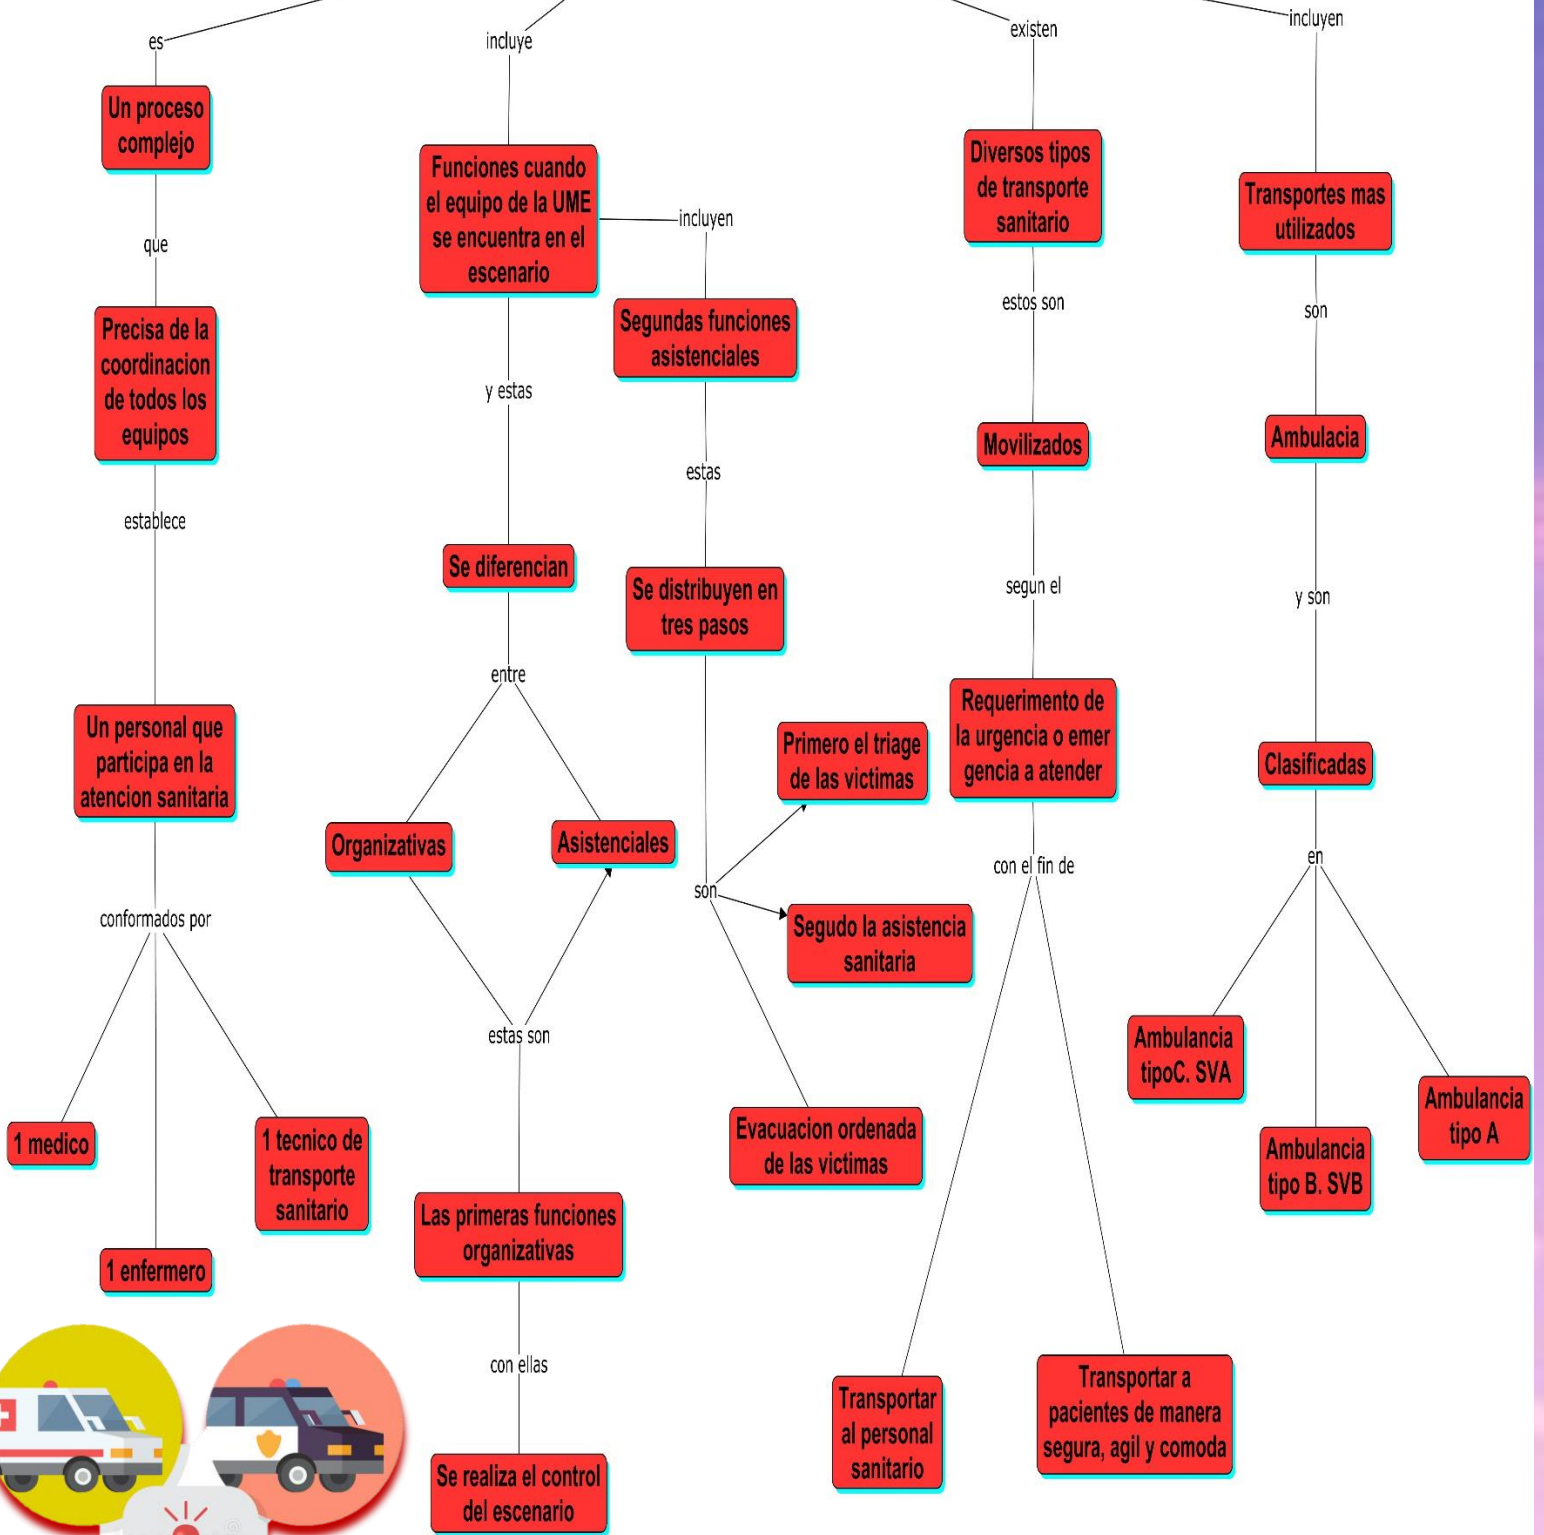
es

Un proceso complejo

que

Precisa de la coordinacion de todos los equipos

establece

Un personal que participa en la atencion sanitaria

conformados por

1 medico

1 enfermero

1 tecnico de transporte sanitario

incluye

Funciones cuando el equipo de la UME se encuentra en el escenario

y estas

Se diferencian

entre

Organizativas

Asistenciales

estas son

Las primeras funciones organizativas

con ellas

Se realiza el control del escenario

incluyen

Segundas funciones asistenciales

estas

Se distribuyen en tres pasos

son

Primero el triage de las victimas

Segudo la asistencia sanitaria

Evacuacion ordenada de las victimas

existen

Diversos tipos de transporte sanitario

estos son

Movilizados

segun el

Requerimento de la urgencia o emer gencia a atender

con el fin de

Transportar al personal sanitario

Transportar a pacientes de manera segura, agil y comoda

incluyen

Transportes mas utilizados

son

Ambulacia

y son

Clasificadas

en

Ambulancia tipoC. SVA

Ambulancia tipo B. SVB

Ambulancia tipo A